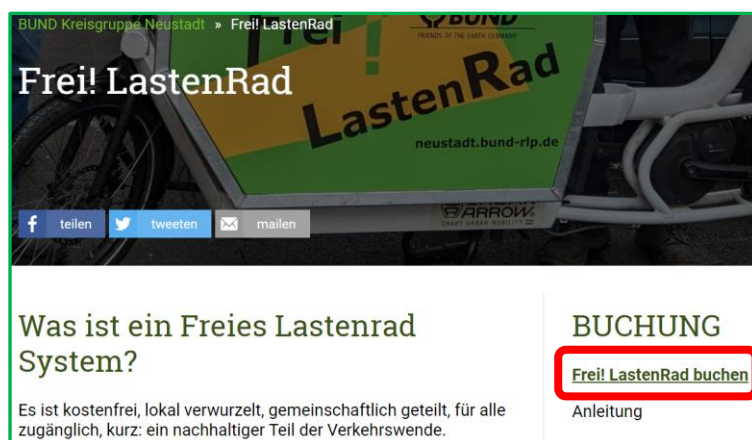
BUND Kreisgruppe Neustadt » Frei! LastenRad

Frei! LastenRad

BUND
FRIENDS OF THE EARTH GERMANY

Frei! LastenRad

neustadt.bund-rlp.de

ARROW
SMART URBAN MOBILITY

teilen tweeten mailen

Was ist ein Freies Lastenrad System?

Es ist kostenfrei, lokal verwurzelt, gemeinschaftlich geteilt, für alle zugänglich, kurz: ein nachhaltiger Teil der Verkehrswende.

BUCHUNG

Frei! LastenRad buchen

Anleitung